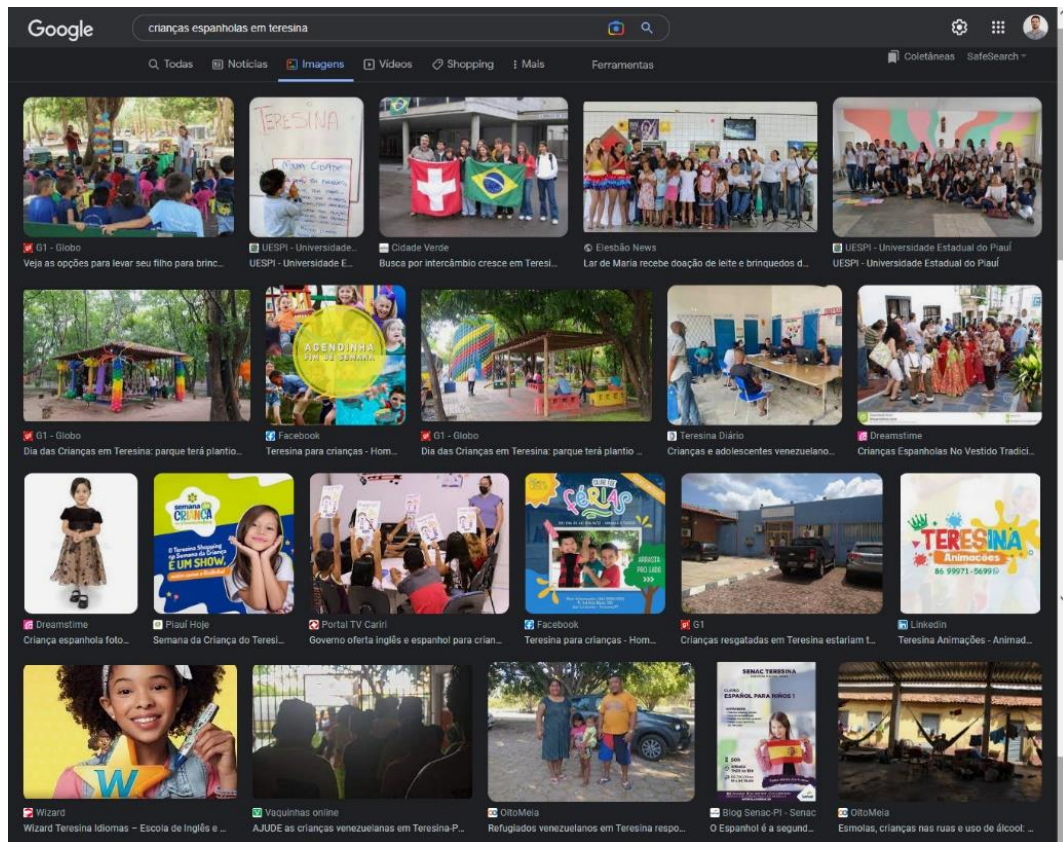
Google

crianças espanholas em teresina

Q Todas Notícias Imagens Vídeos Shopping Mais Ferramentas

Coletâneas SafeSearch

TERESINA

G1 - Globo
Veja as opções para levar seu filho para brinc...

UESPI - Universidade...
UESPI - Universidade E...

Cidade Verde
Busca por intercâmbio cresce em Teresi...

Elesbão News
Lar de Maria recebe doação de leite e brinquedos d...

UESPI - Universidade Estadual do Piauí
UESPI - Universidade Estadual do Piauí

AGENDINHA FIM DE SEMANA

G1 - Globo
Dia das Crianças em Teresina: parque terá plantio...

Facebook
Teresina para crianças - Hom...

G1 - Globo
Dia das Crianças em Teresina: parque terá plantio ...

Teresina Diário
Crianças e adolescentes venezuelano...

Dreamstime
Crianças Espanholas No Vestido Tradici...

semana da CRIANÇA

É UM SHOW

FÉRIAS

TERESINA Animações
86 99971-5699

Dreamstime
Criança espanhola foto...

Piauí Hoje
Semana da Criança do Teresi...

Portal TV Cariri
Governo oferta inglês e espanhol para crian...

Facebook
Teresina para crianças - Hom...

G1
Crianças resgatadas em Teresina estariam t...

Linkedin
Teresina Animações - Animad...

SENAC TERESINA
ESPANHOL PARA NIÑOS 1

Wizard
Wizard Teresina Idiomas – Escola de Inglês e ...

Vaquinhas online
AJUDE as crianças venezuelanas em Teresina-P...

OitoMeia
Refugiados venezuelanos em Teresina respo...

Blog Senac-PI - Senac
O Espanhol é a segund...

OitoMeia
Esmolas, crianças nas ruas e uso de álcool: ...